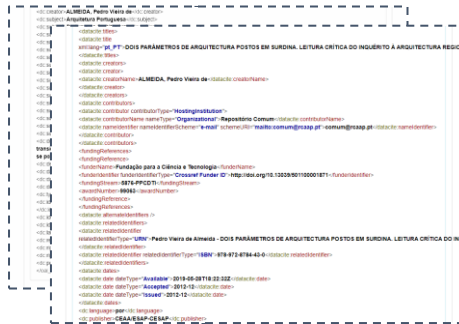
<dc:creator>ALMEIDA, Pedro Vieira de</dc:creator>
<dc:subject>Arquitetura Portuguesa</dc:subject>

<datacite:titles>
<datacite:title xml:lang="pt_PT">DOIS PARÂMETROS DE ARQUITECTURA POSTOS EM SURDINA. LEITURA CRÍTICA DO INQUÉRITO À ARQUITECTURA REGIO
</datacite:titles>
<datacite:creators>
<datacite:creator>
<datacite:creatorName>ALMEIDA, Pedro Vieira de</datacite:creatorName>
</datacite:creator>
</datacite:creators>
<datacite:contributors>
<datacite:contributor contributorType="HostingInstitution">
<datacite:contributorName nameType="Organizational">Repositório Comum</datacite:contributorName>
<datacite:nameIdentifier nameIdentifierScheme="e-mail" schemeURI="mailto:comum@rcaap.pt">comum@rcaap.pt</datacite:nameIdentifier>
</datacite:contributor>
</datacite:contributors>
<fundingReferences>
<fundingReference>
<funderName>Fundação para a Ciência e Tecnologia</funderName>
<funderIdentifier funderIdentifierType="Crossref Funder ID">http://doi.org/10.13039/501100001871</funderIdentifier>
<fundingStream>5876-PPCDTI</fundingStream>
<awardNumber>99063</awardNumber>
</fundingReference>
</fundingReferences>
<datacite:alternateIdentifiers />
<datacite:relatedIdentifiers>
<datacite:relatedIdentifier relatedIdentifierType="URN">Pedro Vieira de Almeida - DOIS PARÂMETROS DE ARQUITECTURA POSTOS EM SURDINA. LEITURA CRÍTICA DO IN
<datacite:relatedIdentifier relatedIdentifierType="ISBN">978-972-8784-43-0</datacite:relatedIdentifier>
</datacite:relatedIdentifiers>
<datacite:dates>
<datacite:date dateType="Available">2019-08-28T10:22:33Z</datacite:date>
<datacite:date dateType="Accepted">2012-12</datacite:date>
<datacite:date dateType="Issued">2012-12</datacite:date>
</datacite:dates>
<dc:language>por</dc:language>
<dc:publisher>CEAA/ESAP-CESAP</dc:publisher>

transc
se pi